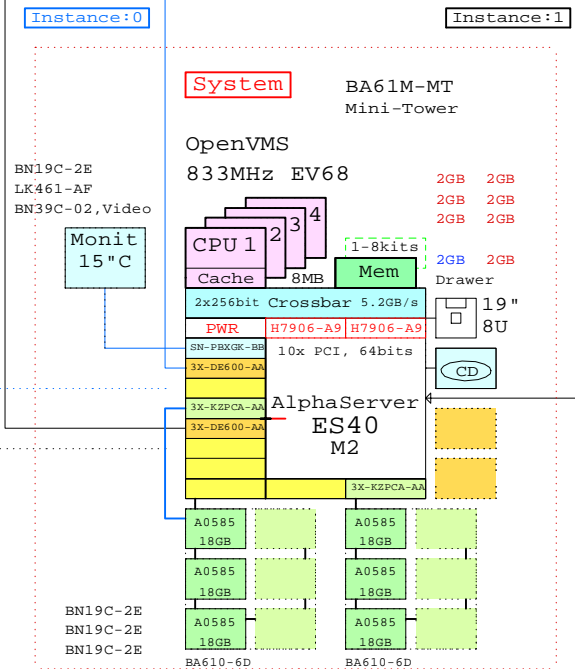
Instance:0

Instance:1

System

BA61M-MT
Mini-Tower

OpenVMS
833MHz EV68

BN19C-2E
LK461-AF
BN39C-02,Video

2GB 2GB
2GB 2GB
2GB 2GB

Monit
15"C

CPU 1 2 3 4

Cache

8MB

1-8kits

Mem

2GB 2GB
Drawer

2x256bit Crossbar 5.2GB/s

19"
8U

PWR

H7906-A9

H7906-A9

SN-PBXGK-BB

10x PCI, 64bits

3X-DE600-AA

CD

AlphaServer
ES40
M2

3X-KZPCA-AA

3X-DE600-AA

3X-KZPCA-AA

A0585
18GB

A0585
18GB

A0585
18GB

A0585
18GB

A0585
18GB

A0585
18GB

BN19C-2E
BN19C-2E
BN19C-2E

BA610-6D

BA610-6D